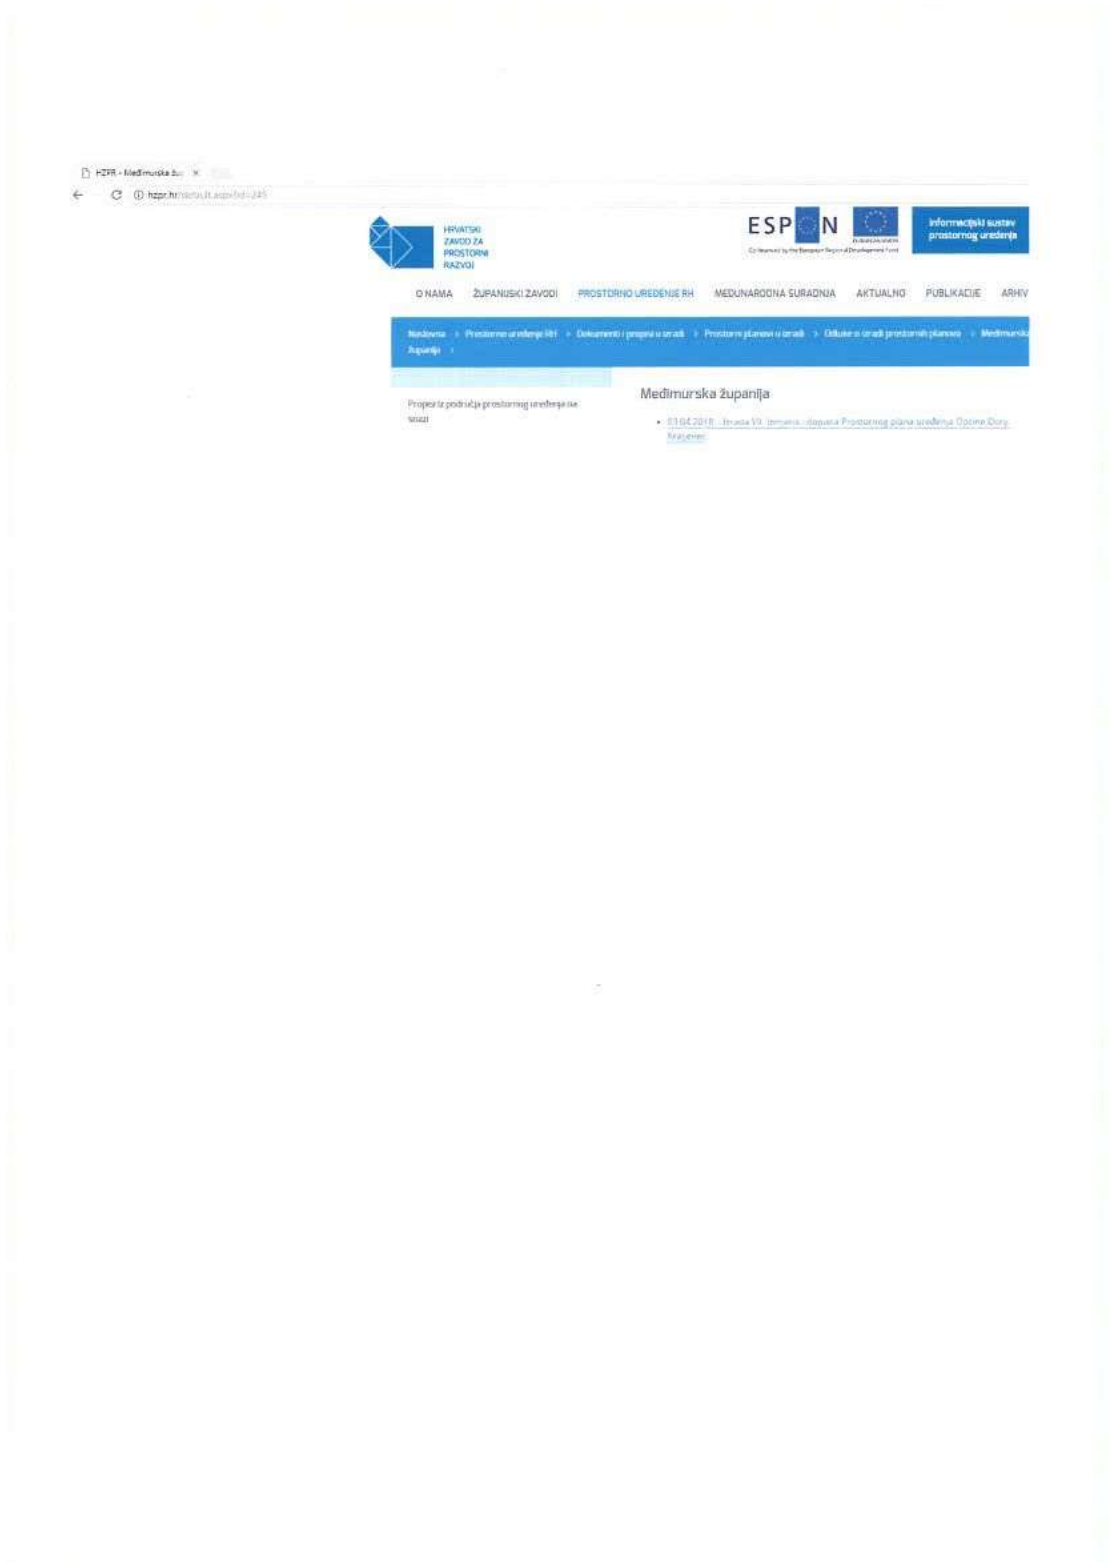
HZPR - Međimurska žu ×

hzpr.hr/default.aspx?id=245

HRVATSKI ZAVOD ZA PROSTORNI RAZVOJ

ESPON

Co-financed by the European Regional Development Fund

Informacijski sustav prostornog uređenja

O NAMA ŽUPANIJSKI ZAVODI PROSTORNO UREĐENJE RH MEĐUNARODNA SURADNJA AKTUALNO PUBLIKACIJE ARHIV

Naslovna > Prostorno uređenje RH > Dokumenti i propisi u izradi > Prostorni planovi u izradi > Odluke o izradi prostornih planova > Međimurska županija >

Propisi iz područja prostornog uređenja na snazi

Međimurska županija

• 03.04.2018. - Izrada VII. izmjena i dopuna Prostornog plana uređenja Općine Dony Kraljevec